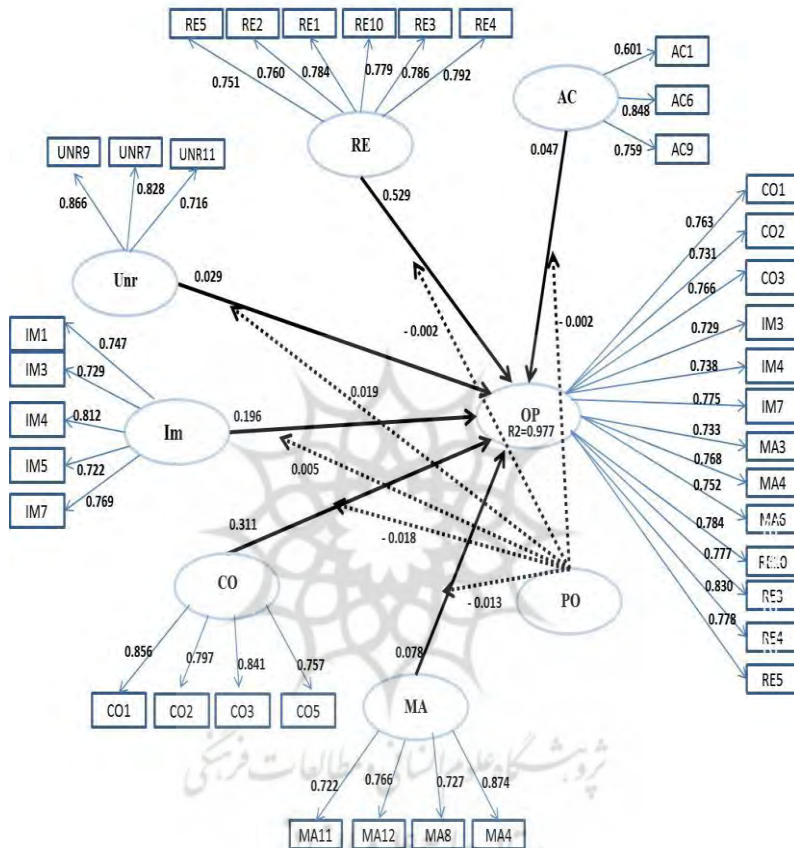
RE5
RE2
RE1
RE10
RE3
RE4
0.751
0.760
0.784
0.779
0.786
0.792
RE

AC
0.601
AC1
0.848
AC6
0.759
AC9
0.047

UNR9
UNR7
UNR11
0.866
0.828
0.716
Unr
0.029

0.529
- 0.002
- 0.002
0.019

CO1
CO2
CO3
IM3
IM4
IM7
MA3
MA4
MA6
RE10
RE3
RE4
RE5
0.763
0.731
0.766
0.729
0.738
0.775
0.733
0.768
0.752
0.784
0.777
0.830
0.778

IM1
IM3
IM4
IM5
IM7
0.747
0.729
0.812
0.722
0.769
Im
0.196
0.005

OP
R2=0.977

0.311
- 0.018
- 0.013
PO

CO
0.856
0.797
0.841
0.757
CO1
CO2
CO3
CO5

0.078
MA
0.722
0.766
0.727
0.874
MA11
MA12
MA8
MA4

پژوهشگاه علوم انسانی و مطالعات فرهنگی